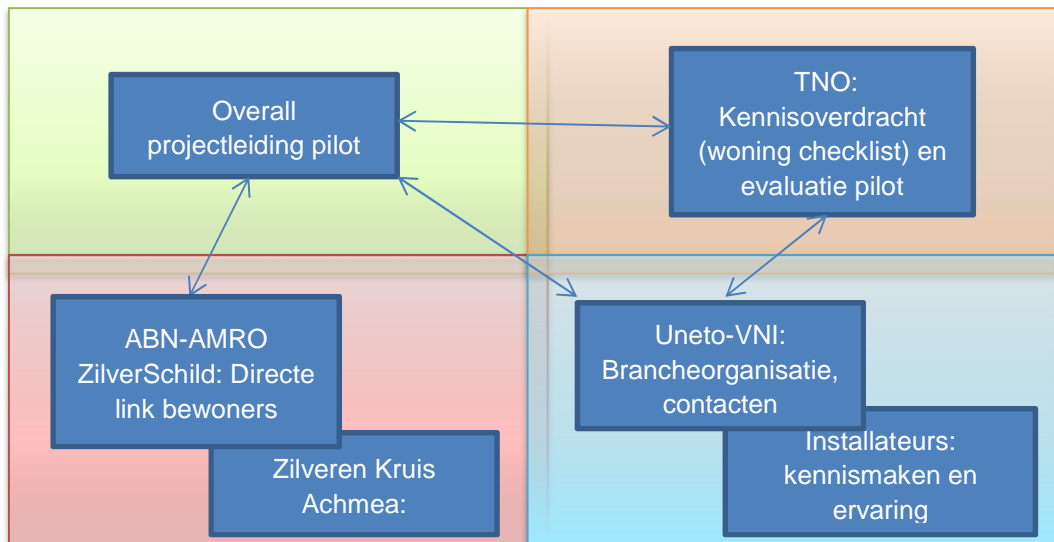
Overall projectleiding pilot

TNO: Kennisoverdracht (woning checklist) en evaluatie pilot

ABN-AMRO ZilverSchild: Directe link bewoners

Zilveren Kruis Achmea:

Uneto-VNI: Brancheorganisatie, contacten

Installateurs: kennismaken en ervaring